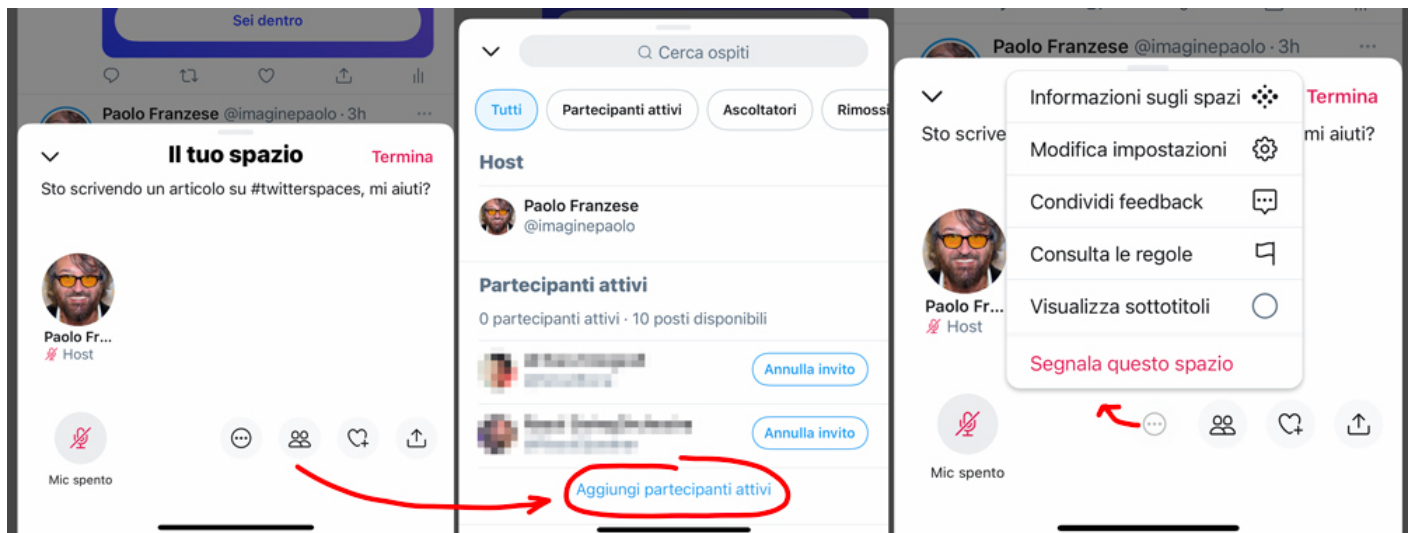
Sei dentro

Paolo Franzese @imaginepaolo · 3h

Il tuo spazio

Termina

Sto scrivendo un articolo su #twitterspaces, mi aiuti?

Paolo Fr...

Host

Mic spento

Cerca ospiti

Tutti

Partecipanti attivi

Ascoltatori

Rimossi

Host

Paolo Franzese
@imaginepaolo

Partecipanti attivi

0 partecipanti attivi · 10 posti disponibili

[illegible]

Annulla invito

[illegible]

Annulla invito

Aggiungi partecipanti attivi

Paolo Franzese @imaginepaolo · 3h

Termina

Sto scrive

mi aiuti?

Informazioni sugli spazi

Modifica impostazioni

Condividi feedback

Consulta le regole

Visualizza sottotitoli

Segnala questo spazio

Paolo Fr...

Host

Mic spento